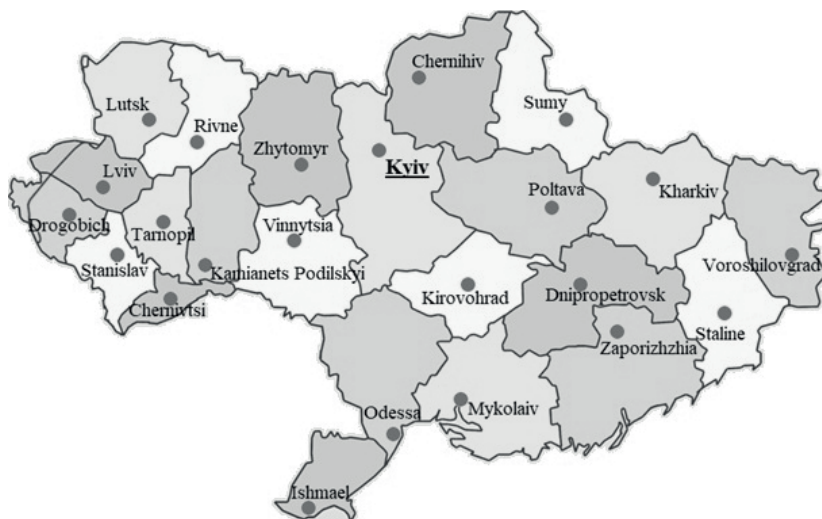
Chernihiv
Lutsk
Sumy
Rivne
Zhytomyr
Kyiv
Lviv
Kharkiv
Poltava
Drogobich
Tarnopil
Vinnytsia
Voroshilovgrad
Stanislav
Kamianets Podilskyi
Kirovohrad
Dnipropetrovsk
Chernivtsi
Staline
Zaporizhzhia
Odessa
Mykolaiv
Ishmael